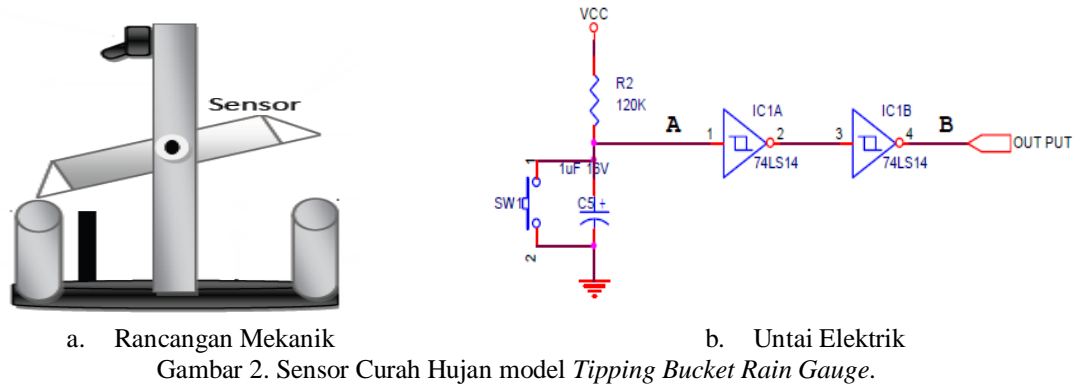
Sensor

VCC

R2
120K

A

1

IC1A

2

74LS14

3

IC1B

4

74LS14

B

OUT PUT

1uF 16V

SW1

C5 +

2

a. Rancangan Mekanik

b. Untai Elektrik

Gambar 2. Sensor Curah Hujan model *Tipping Bucket Rain Gauge*.